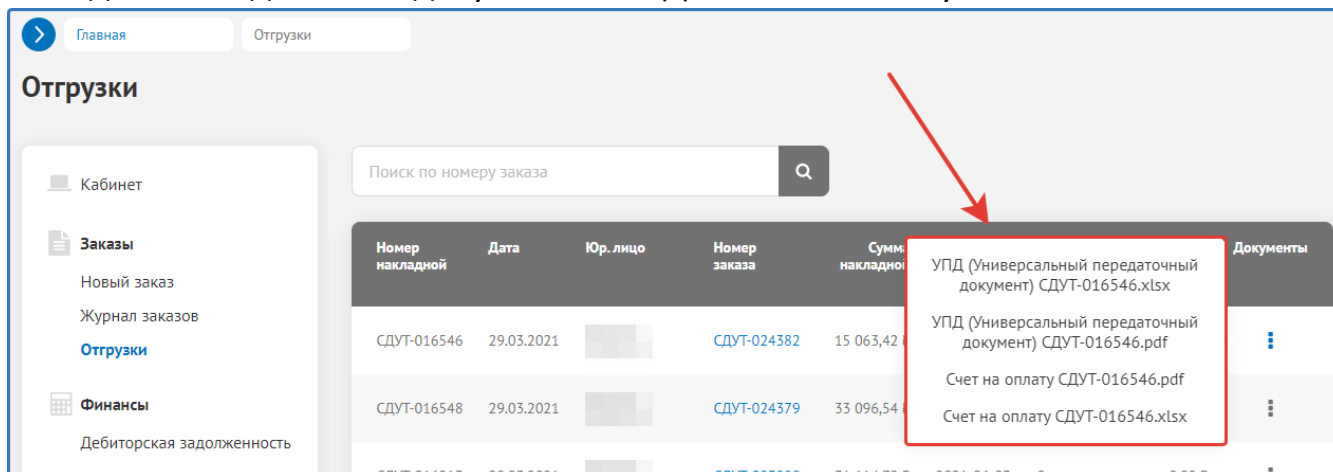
Главная
Отгрузки

Отгрузки

Кабинет

Заказы
Новый заказ
Журнал заказов
Отгрузки

Финансы
Дебиторская задолженность

Поиск по номеру заказа

| Номер накладной | Дата | Юр. лицо | Номер заказа | Сумма накладной | Документы |
|---|---|---|---|---|---|
| СДУТ-016546 | 29.03.2021 | | СДУТ-024382 | 15 063,42 | |
| СДУТ-016548 | 29.03.2021 | | СДУТ-024379 | 33 096,54 | |

УПД (Универсальный передаточный документ) СДУТ-016546.xlsx

УПД (Универсальный передаточный документ) СДУТ-016546.pdf

Счет на оплату СДУТ-016546.pdf

Счет на оплату СДУТ-016546.xlsx